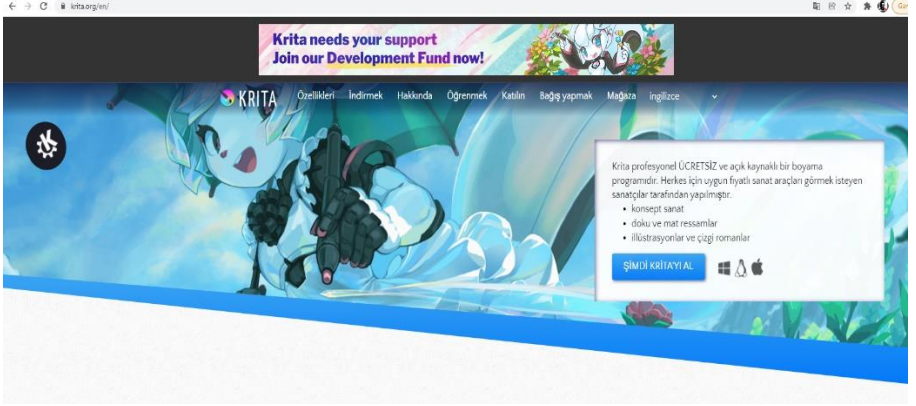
krita.org/en/

Krita needs your support
Join our Development Fund now!

KRITA Özellikleri İndirmek Hakkında Öğrenmek Katılın Bağış yapmak Mağaza İngilizce

Krita profesyonel ÜCRETSİZ ve açık kaynaklı bir boyama programıdır. Herkes için uygun fiyatlı sanat araçları görmek isteyen sanatçılar tarafından yapılmıştır.

- konsept sanat
- doku ve mat ressamlar
- illüstrasyonlar ve çizgi romanlar

ŞİMDİ KRİTA'YI AL